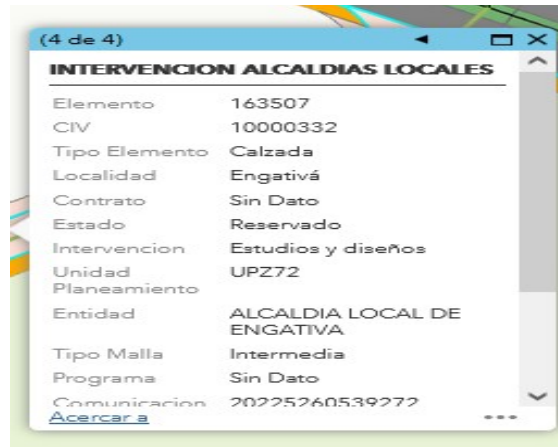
(4 de 4)

INTERVENCION ALCALDIAS LOCALES

| | |
|---|---|
| Elemento | 163507 |
| CIV | 10000332 |
| Tipo Elemento | Calzada |
| Localidad | Engativá |
| Contrato | Sin Dato |
| Estado | Reservado |
| Intervencion | Estudios y diseños |
| Unidad Planeamiento | UPZ72 |
| Entidad | ALCALDIA LOCAL DE ENGATIVA |
| Tipo Malla | Intermedia |
| Programa | Sin Dato |
| Comunicacion | 20225260539272 |

Acercar a

...